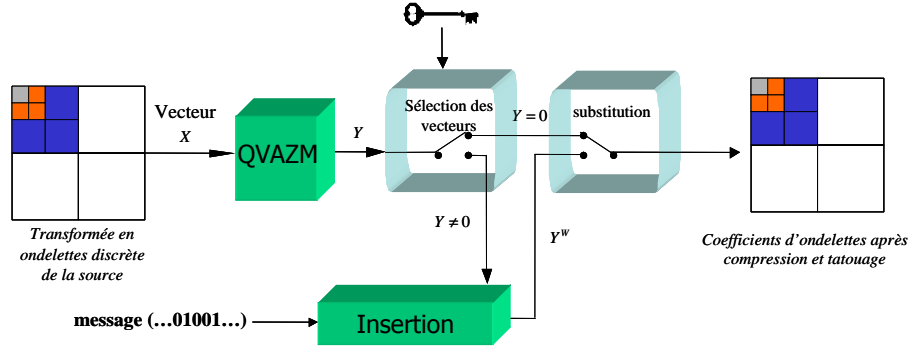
Vecteur
$X$

QVAZM

$Y$

Sélection des vecteurs

$Y = 0$

substitution

$Y \neq 0$

$Y^W$

Transformée en ondelettes discrète de la source

Coefficients d'ondelettes après compression et tatouage

message (…01001…)

Insertion